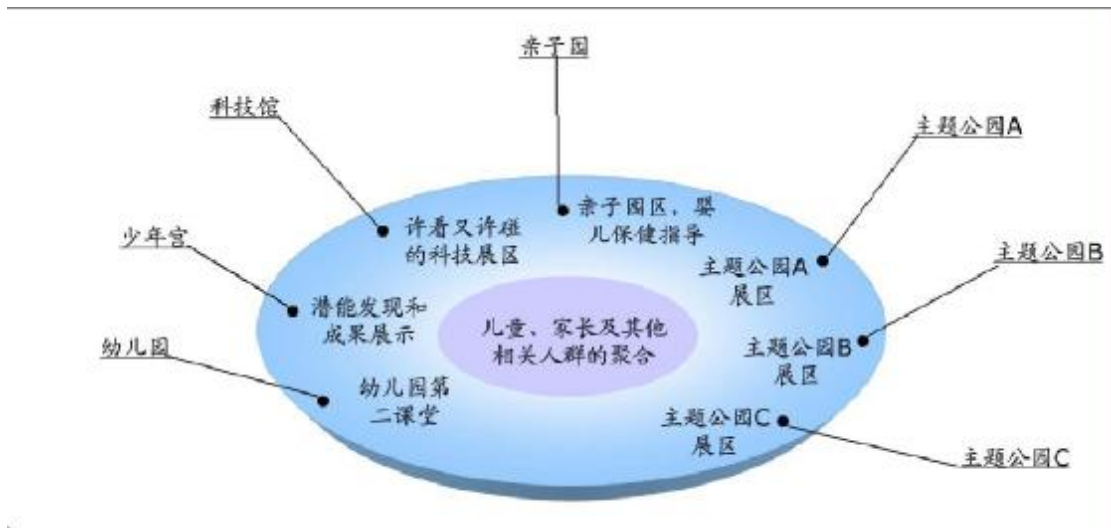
亲子园

科技馆

主题公园A

少年宫

主题公园B

幼儿园

主题公园C

许看又许碰的科技展区

亲子园区，婴儿保健指导

主题公园A展区

潜能发现和成果展示

儿童、家长及其他相关人群的聚合

主题公园B展区

幼儿园第二课堂

主题公园C展区